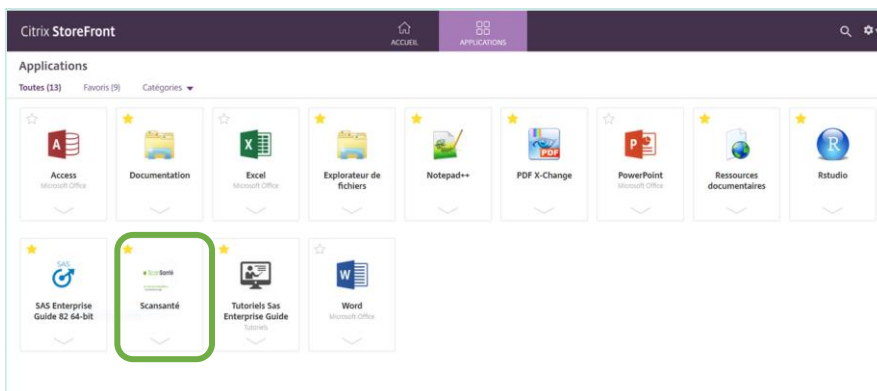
Citrix StoreFront

ACCUEIL

APPLICATIONS

Applications

Toutes (13)

Favoris (9)

Catégories

Access
Microsoft Office

Documentation

Excel
Microsoft Office

Explorateur de fichiers

Notepad++

PDF X-Change

PowerPoint
Microsoft Office

Ressources documentaires

Rstudio

SAS

SAS Enterprise Guide 82 64-bit

ScanSanté

Scansanté

Tutoriels Sas Enterprise Guide
Tutoriels

Word
Microsoft Office